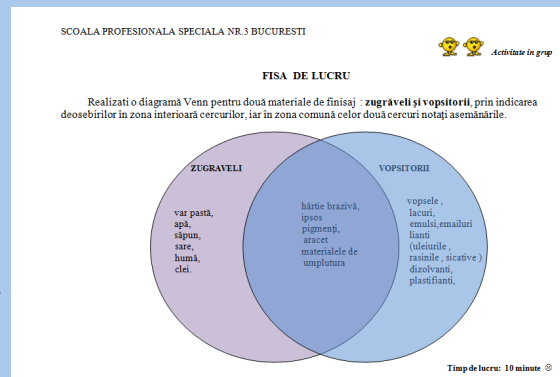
SCOALA PROFESIONALA SPECIALA NR.3 BUCURESTI

Activitate in grup

FISA DE LUCRU

Realizati o diagramă Venn pentru două materiale de finisaj : **zugrăveli şi vopsitorii**, prin indicarea deosebirilor în zona interioară cercurilor, iar în zona comună celor două cercuri notaţi asemănările.

ZUGRAVELI

var pastă,
apă,
săpun,
sare,
humă,
clei.

hârtie brazivă,
ipsos
pigmenţi,
aracet
materialele de umplutura

VOPSITORII

vopsele ,
lacuri,
emulsi,emailuri
lianti
(uleiurile ,
rasinile , sicative )
dizolvanti,
plastifianţi,

Timp de lucru: 10 minute ☺